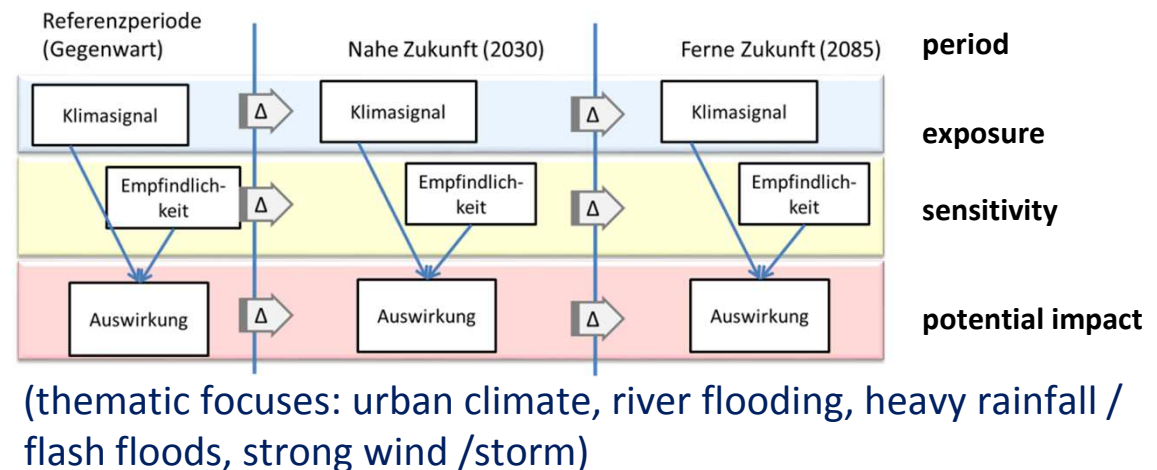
Referenzperiode (Gegenwart)

Nahe Zukunft (2030)

Ferne Zukunft (2085)

period

Klimasignal

Δ

Klimasignal

Δ

Klimasignal

exposure

Empfindlichkeit

Δ

Empfindlichkeit

Δ

Empfindlichkeit

sensitivity

Auswirkung

Δ

Auswirkung

Δ

Auswirkung

potential impact

(thematic focuses: urban climate, river flooding, heavy rainfall / flash floods, strong wind /storm)